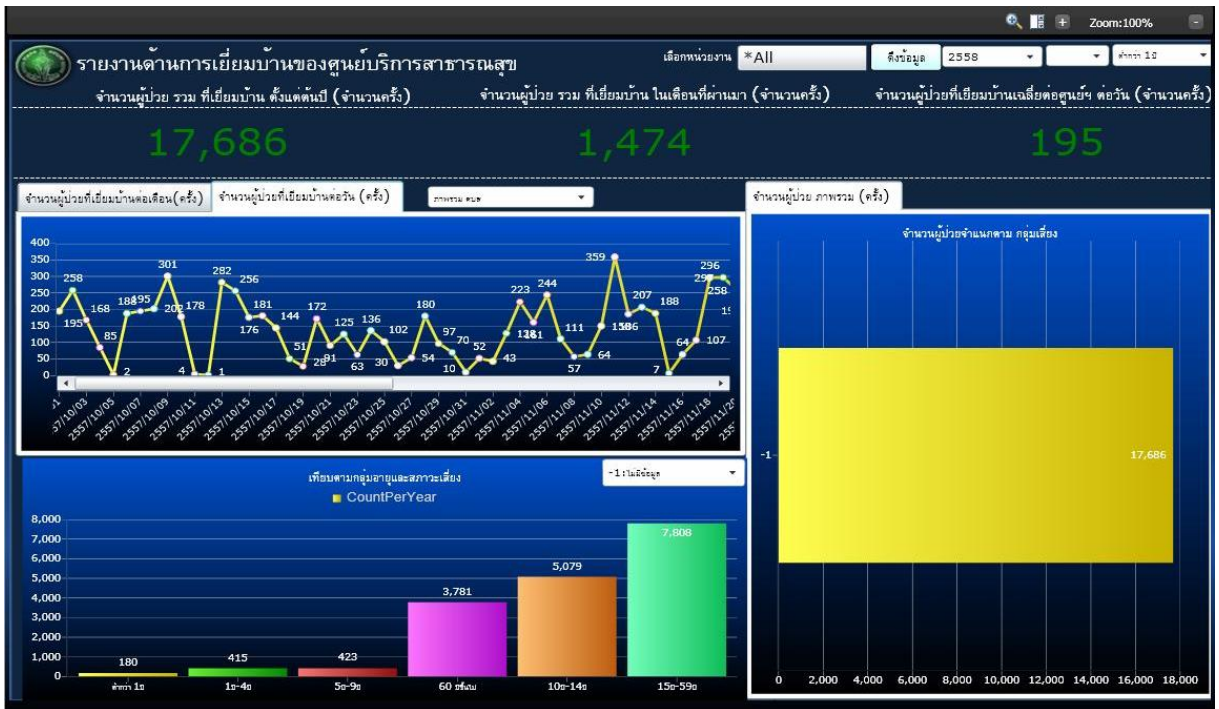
Zoom:100%

รายงานด้านการเยี่ยมบ้านของศูนย์บริการสาธารณสุข

เลือกหน่วยงาน *All ดึงข้อมูล 2558 ต่ำกว่า 1ปี

จำนวนผู้ป่วย รวม ที่เยี่ยมบ้าน ตั้งแต่ต้นปี (จำนวนครั้ง)
17,686

จำนวนผู้ป่วย รวม ที่เยี่ยมบ้าน ในเดือนที่ผ่านมา (จำนวนครั้ง)
1,474

จำนวนผู้ป่วยที่เยี่ยมบ้านเฉลี่ยต่อศูนย์ฯ ต่อวัน (จำนวนครั้ง)
195

จำนวนผู้ป่วยที่เยี่ยมบ้านต่อเดือน(ครั้ง) จำนวนผู้ป่วยที่เยี่ยมบ้านต่อวัน (ครั้ง) ภาพรวม ศบส

400 350 300 250 200 150 100 50 0

258 195 168 85 2 188 195 301 202 178 4 1 282 256 176 181 144 51 28 172 91 125 63 136 30 102 54 180 97 10 70 52 43 223 128 131 244 111 57 64 359 158 186 207 7 188 64 107 296 292 258

2557/10/03 2557/10/05 2557/10/07 2557/10/09 2557/10/11 2557/10/13 2557/10/15 2557/10/17 2557/10/19 2557/10/21 2557/10/23 2557/10/25 2557/10/27 2557/10/29 2557/10/31 2557/11/02 2557/11/04 2557/11/06 2557/11/08 2557/11/10 2557/11/12 2557/11/14 2557/11/16 2557/11/18

เทียบตามกลุ่มอายุและสภาวะเสี่ยง
-1 :ไม่มีข้อมูล
CountPerYear

8,000 7,000 6,000 5,000 4,000 3,000 2,000 1,000 0

180 ต่ำกว่า 1ปี
415 1ป-4ป
423 5ป-9ป
3,781 60 ปีขึ้นไป
5,079 10ป-14ป
7,808 15ป-59ป

จำนวนผู้ป่วย ภาพรวม (ครั้ง)
จำนวนผู้ป่วยจำแนกตาม กลุ่มเสี่ยง
-1
17,686
0 2,000 4,000 6,000 8,000 10,000 12,000 14,000 16,000 18,000